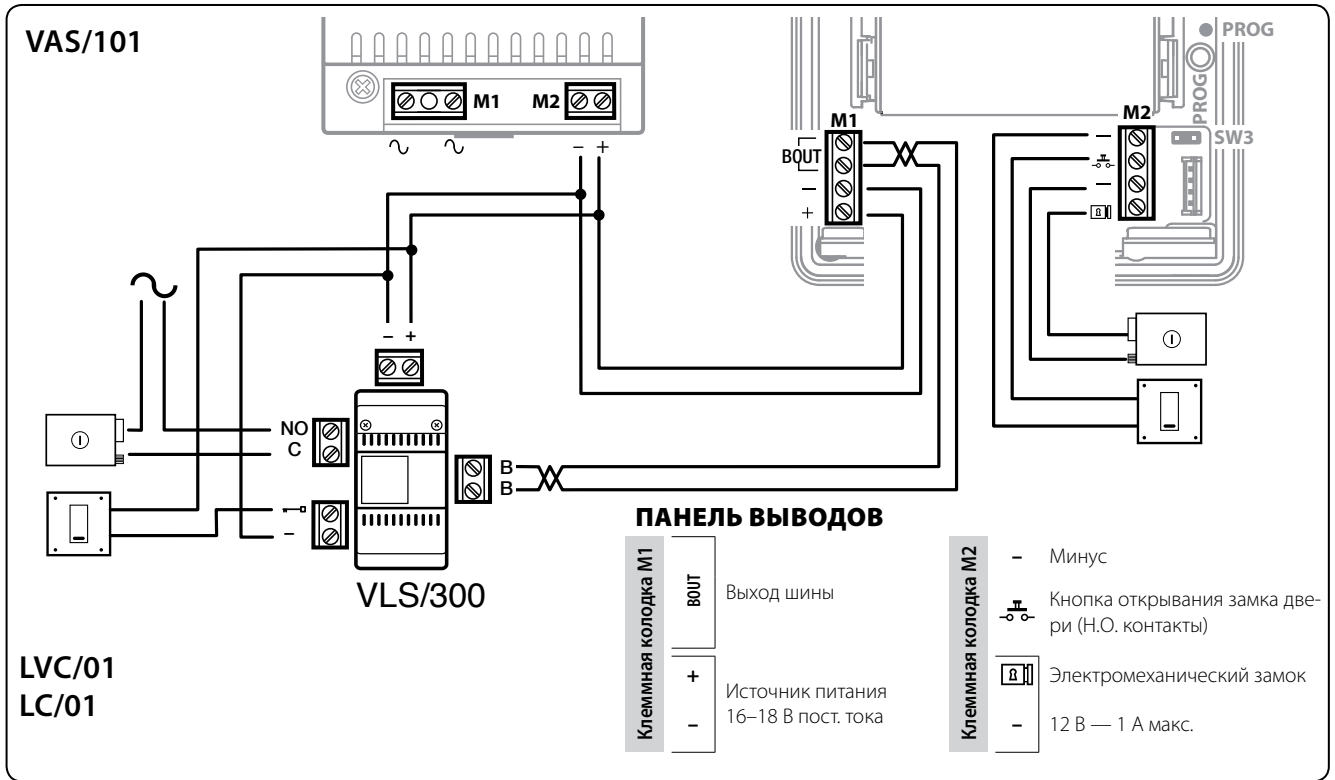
VAS/101

M1 M2

∿ ∿ – +

PROG

PROG

M1

BOUT

–

+

M2

–

–

SW3

∿

– +

NO

C

–

B

B

VLS/300

LVC/01

LC/01

ПАНЕЛЬ ВЫВОДОВ

Клеммная колодка M1

| BOUT | Выход шины |
|---|---|
| + | Источник питания 16–18 В пост. тока |
| – | |

Клеммная колодка M2

| – | Минус |
|---|---|
| | Кнопка открывания замка двери (Н.О. контакты) |
| | Электромеханический замок |
| – | 12 В — 1 А макс. |